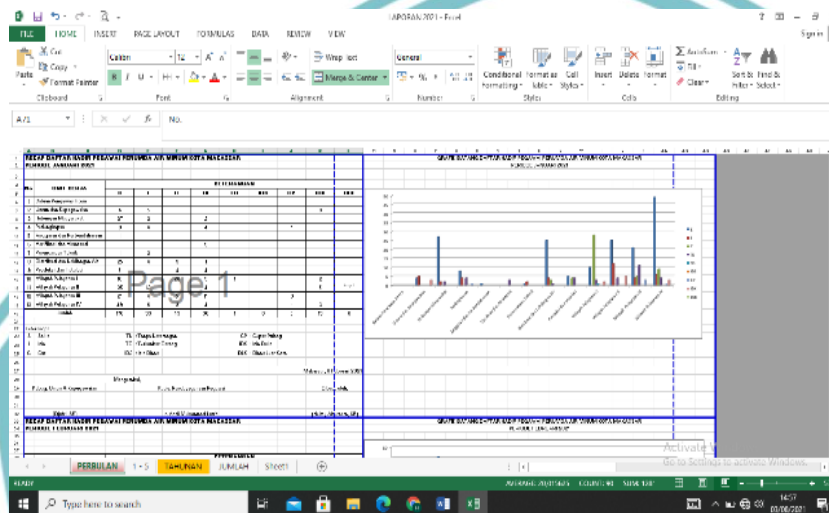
LAPORAN 2021 - Excel

FILE HOME INSERT PAGE LAYOUT FORMULAS DATA REVIEW VIEW

Sign in

Cut
Copy
Format Painter
Paste
Clipboard

Calibri 12
Font

Wrap Text
Merge & Center
Alignment

General
Number

Conditional Formatting
Format as Table
Cell Styles
Styles

Insert Delete Format
Cells

AutoSum
Fill
Clear
Sort & Filter
Find & Select
Editing

A1
fx NO.

REKAP DAFTAR HADIR PEGAWAI PERUMDA AIR MINUM KOTA MAKASSAR
BULAN : JANUARI 2021

GRAFIK DATA HADIR PEGAWAI PERUMDA AIR MINUM KOTA MAKASSAR

Page 1

Makassar,

Mengetahui,

REKAP DAFTAR HADIR PEGAWAI PERUMDA AIR MINUM KOTA MAKASSAR
BULAN : FEBRUARI 2021

GRAFIK DATA HADIR PEGAWAI PERUMDA AIR MINUM KOTA MAKASSAR

Activate Windows
Go to Settings to activate Windows.

PERBULAN 1-5 TAHUNAN JUMLAH Sheet1

READY

Type here to search

14:57
03/06/2021